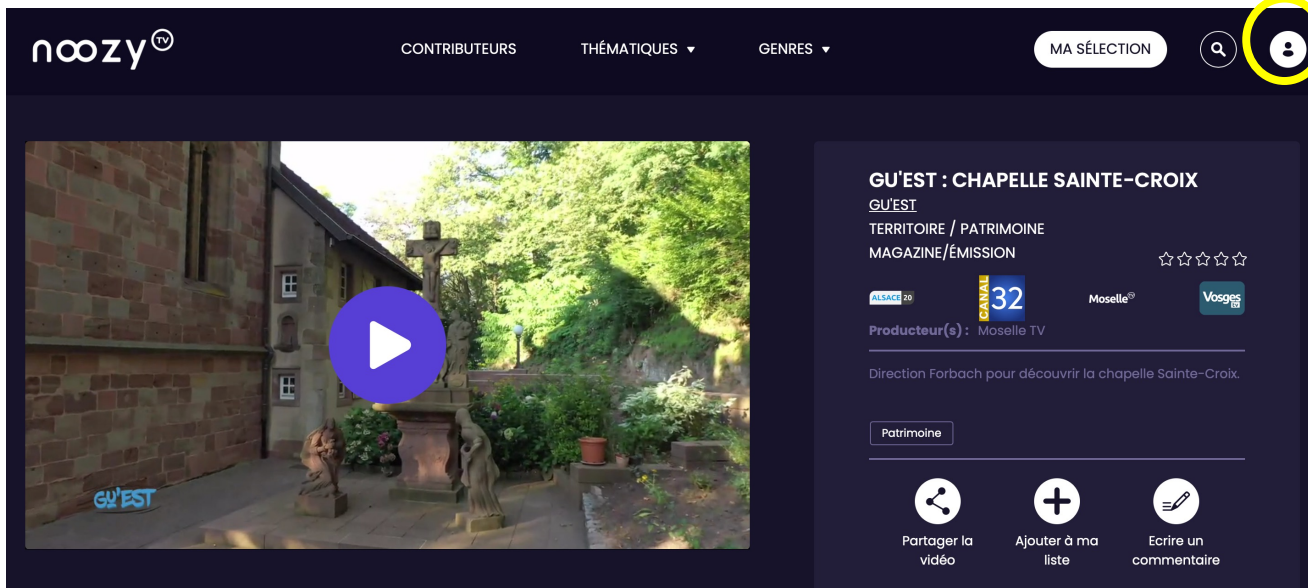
noozy TV

CONTRIBUTEURS THÉMATIQUES ▾ GENRES ▾ MA SÉLECTION

GU'EST

GU'EST : CHAPELLE SAINTE-CROIX
GU'EST
TERRITOIRE / PATRIMOINE
MAGAZINE/ÉMISSION

ALSACE 20 CANAL 32 Moselle TV Vosges TV

Producteur(s) : Moselle TV

Direction Forbach pour découvrir la chapelle Sainte-Croix.

Patrimoine

Partager la vidéo
Ajouter à ma liste
Ecrire un commentaire